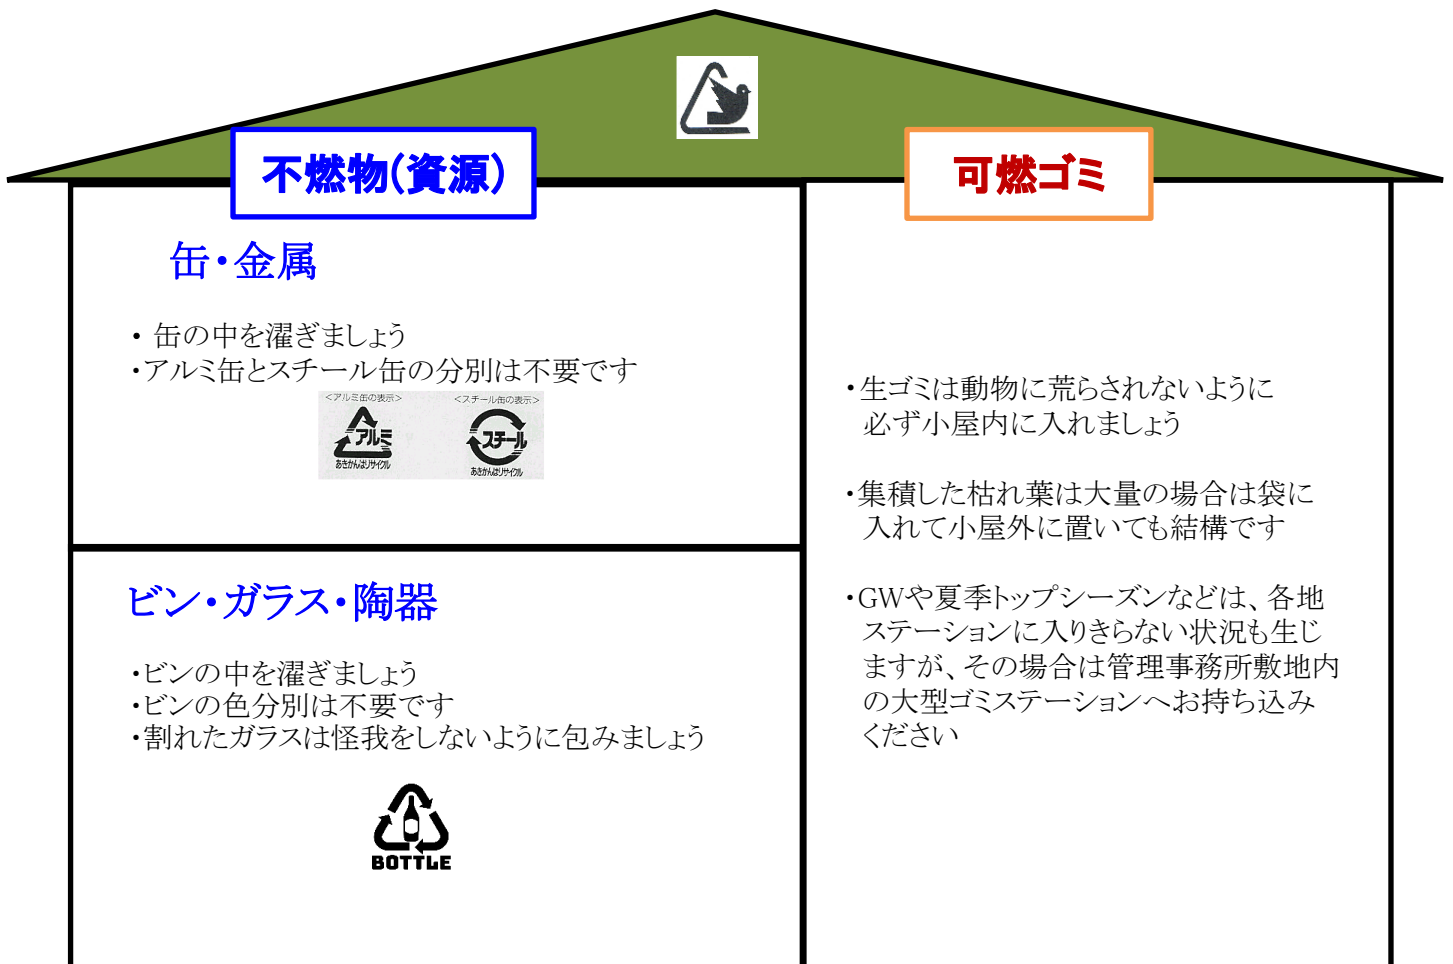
不燃物(資源)

缶・金属

・缶の中を濯ぎましょう
・アルミ缶とスチール缶の分別は不要です

<アルミ缶の表示>
アルミ
あきかんはリサイクル

<スチール缶の表示>
スチール
あきかんはリサイクル

ビン・ガラス・陶器

・ビンの中を濯ぎましょう
・ビンの色分別は不要です
・割れたガラスは怪我をしないように包みましょう

BOTTLE

可燃ゴミ

・生ゴミは動物に荒らされないように必ず小屋内に入れましょう

・集積した枯れ葉は大量の場合は袋に入れて小屋外に置いても結構です

・GWや夏季トップシーズンなどは、各地ステーションに入りきらない状況も生じますが、その場合は管理事務所敷地内の大型ゴミステーションへお持ち込みください